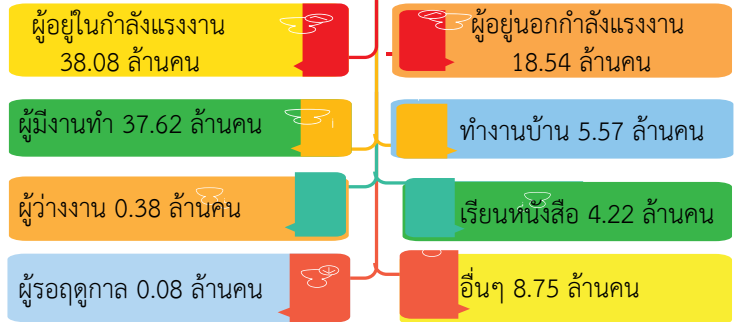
ผู้อยู่ในกำลังแรงงาน 38.08 ล้านคน

ผู้อยู่นอกกำลังแรงงาน 18.54 ล้านคน

ผู้มีงานทำ 37.62 ล้านคน

ทำงานบ้าน 5.57 ล้านคน

ผู้ว่างงาน 0.38 ล้านคน

เรียนหนังสือ 4.22 ล้านคน

ผู้รอฤดูกาล 0.08 ล้านคน

อื่นๆ 8.75 ล้านคน